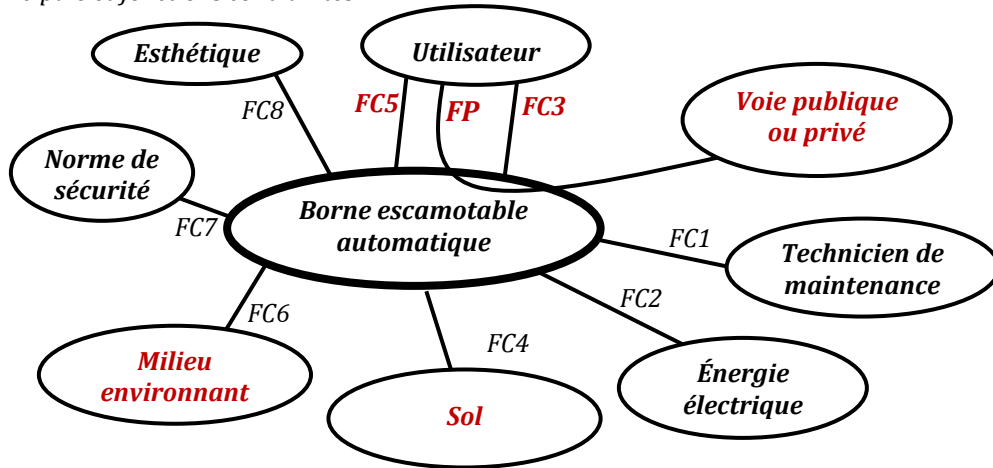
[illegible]

Esthétique

Utilisateur

FC8

FC5

FP

FC3

Voie publique ou privé

Norme de sécurité

Borne escamotable automatique

FC7

FC1

Technicien de maintenance

FC2

FC6

FC4

Milieu environnant

Énergie électrique

Sol